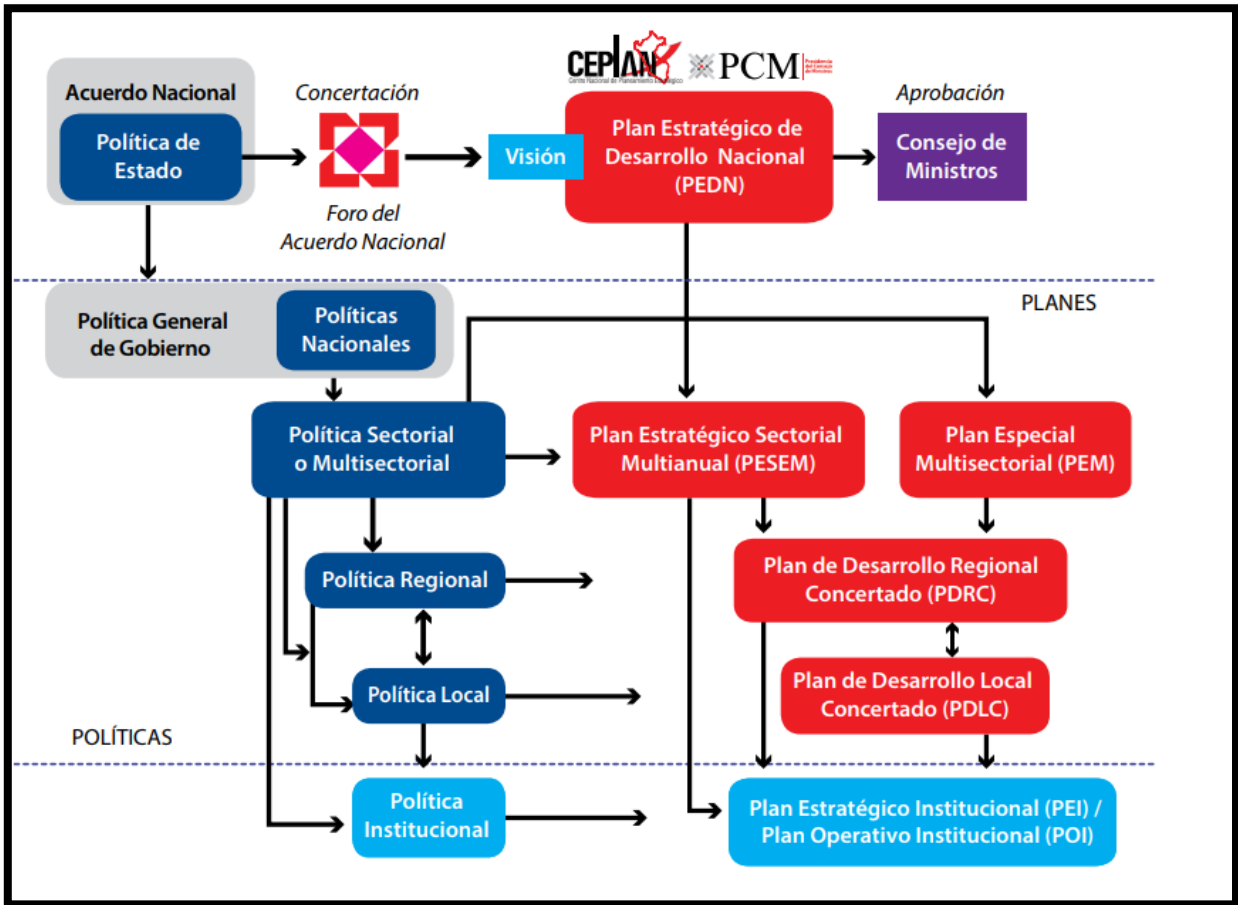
Acuerdo Nacional

Política de Estado

Concertación

Foro del Acuerdo Nacional

CEPLAN Centro Nacional de Planeamiento Estratégico

PCM Presidencia del Consejo de Ministros

Visión

Plan Estratégico de Desarrollo Nacional (PEDN)

Aprobación

Consejo de Ministros

PLANES

Política General de Gobierno

Políticas Nacionales

Política Sectorial o Multisectorial

Plan Estratégico Sectorial Multianual (PESEM)

Plan Especial Multisectorial (PEM)

Política Regional

Plan de Desarrollo Regional Concertado (PDRC)

Política Local

Plan de Desarrollo Local Concertado (PDLC)

POLÍTICAS

Política Institucional

Plan Estratégico Institucional (PEI) / Plan Operativo Institucional (POI)